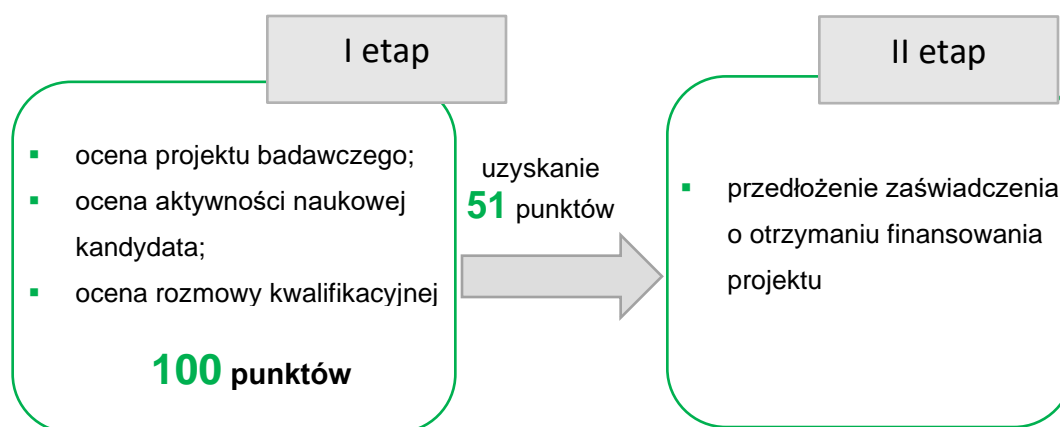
I etap

- ocena projektu badawczego;
- ocena aktywności naukowej kandydata;
- ocena rozmowy kwalifikacyjnej

100 punktów

uzyskanie 51 punktów

II etap

- przedłożenie zaświadczenia o otrzymaniu finansowania projektu